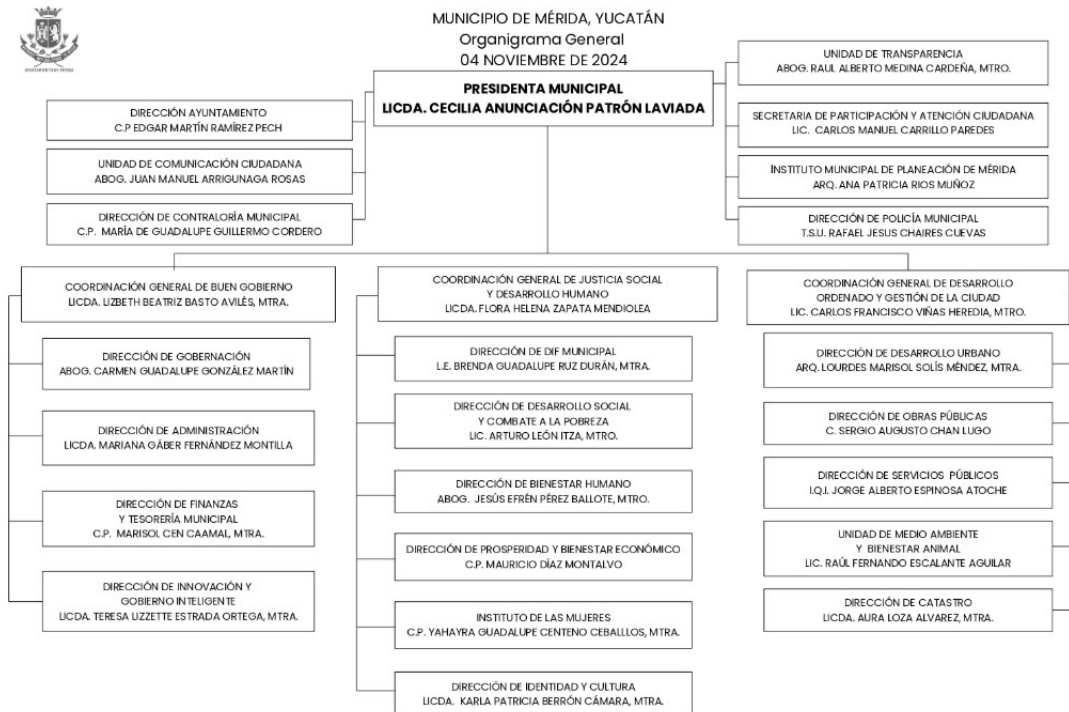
MUNICIPIO DE MÉRIDA, YUCATÁN
Organigrama General
04 NOVIEMBRE DE 2024

PRESIDENTA MUNICIPAL
LICDA. CECILIA ANUNCIACIÓN PATRÓN LAVIADA

DIRECCIÓN AYUNTAMIENTO
C.P EDGAR MARTÍN RAMÍREZ PECH

UNIDAD DE COMUNICACIÓN CIUDADANA
ABOG. JUAN MANUEL ARRIGUNAGA ROSAS

DIRECCIÓN DE CONTRALORÍA MUNICIPAL
C.P. MARÍA DE GUADALUPE GUILLERMO CORDERO

UNIDAD DE TRANSPARENCIA
ABOG. RAUL ALBERTO MEDINA CARDEÑA, MTRO.

SECRETARIA DE PARTICIPACIÓN Y ATENCIÓN CIUDADANA
LIC. CARLOS MANUEL CARRILLO PAREDES

INSTITUTO MUNICIPAL DE PLANEACIÓN DE MÉRIDA
ARQ. ANA PATRICIA RIOS MUÑOZ

DIRECCIÓN DE POLICÍA MUNICIPAL
T.S.U. RAFAEL JESUS CHAIRES CUEVAS

COORDINACIÓN GENERAL DE BUEN GOBIERNO
LICDA. LIZBETH BEATRIZ BASTO AVILÉS, MTRA.

DIRECCIÓN DE GOBERNACIÓN
ABOG. CARMEN GUADALUPE GONZÁLEZ MARTÍN

DIRECCIÓN DE ADMINISTRACIÓN
LICDA. MARIANA GÁBER FERNÁNDEZ MONTILLA

DIRECCIÓN DE FINANZAS
Y TESORERÍA MUNICIPAL
C.P. MARISOL CEN CAAMAL, MTRA.

DIRECCIÓN DE INNOVACIÓN Y
GOBIERNO INTELIGENTE
LICDA. TERESA LIZZETTE ESTRADA ORTEGA, MTRA.

COORDINACIÓN GENERAL DE JUSTICIA SOCIAL
Y DESARROLLO HUMANO
LICDA. FLORA HELENA ZAPATA MENDIOLEA

DIRECCIÓN DE DIF MUNICIPAL
L.E. BRENDA GUADALUPE RUZ DURÁN, MTRA.

DIRECCIÓN DE DESARROLLO SOCIAL
Y COMBATE A LA POBREZA
LIC. ARTURO LEÓN ITZA, MTRO.

DIRECCIÓN DE BIENESTAR HUMANO
ABOG. JESÚS EFRÉN PÉREZ BALLOTE, MTRO.

DIRECCIÓN DE PROSPERIDAD Y BIENESTAR ECONÓMICO
C.P. MAURICIO DÍAZ MONTALVO

INSTITUTO DE LAS MUJERES
C.P. YAHAYRA GUADALUPE CENTENO CEBALLOS, MTRA.

DIRECCIÓN DE IDENTIDAD Y CULTURA
LICDA. KARLA PATRICIA BERRÓN CÁMARA, MTRA.

COORDINACIÓN GENERAL DE DESARROLLO
ORDENADO Y GESTIÓN DE LA CIUDAD
LIC. CARLOS FRANCISCO VIÑAS HEREDIA, MTRO.

DIRECCIÓN DE DESARROLLO URBANO
ARQ. LOURDES MARISOL SOLÍS MÉNDEZ, MTRA.

DIRECCIÓN DE OBRAS PÚBLICAS
C. SERGIO AUGUSTO CHAN LUGO

DIRECCIÓN DE SERVICIOS PÚBLICOS
I.Q.I. JORGE ALBERTO ESPINOSA ATOCHE

UNIDAD DE MEDIO AMBIENTE
Y BIENESTAR ANIMAL
LIC. RAÚL FERNANDO ESCALANTE AGUILAR

DIRECCIÓN DE CATASTRO
LICDA. AURA LOZA ALVAREZ, MTRA.